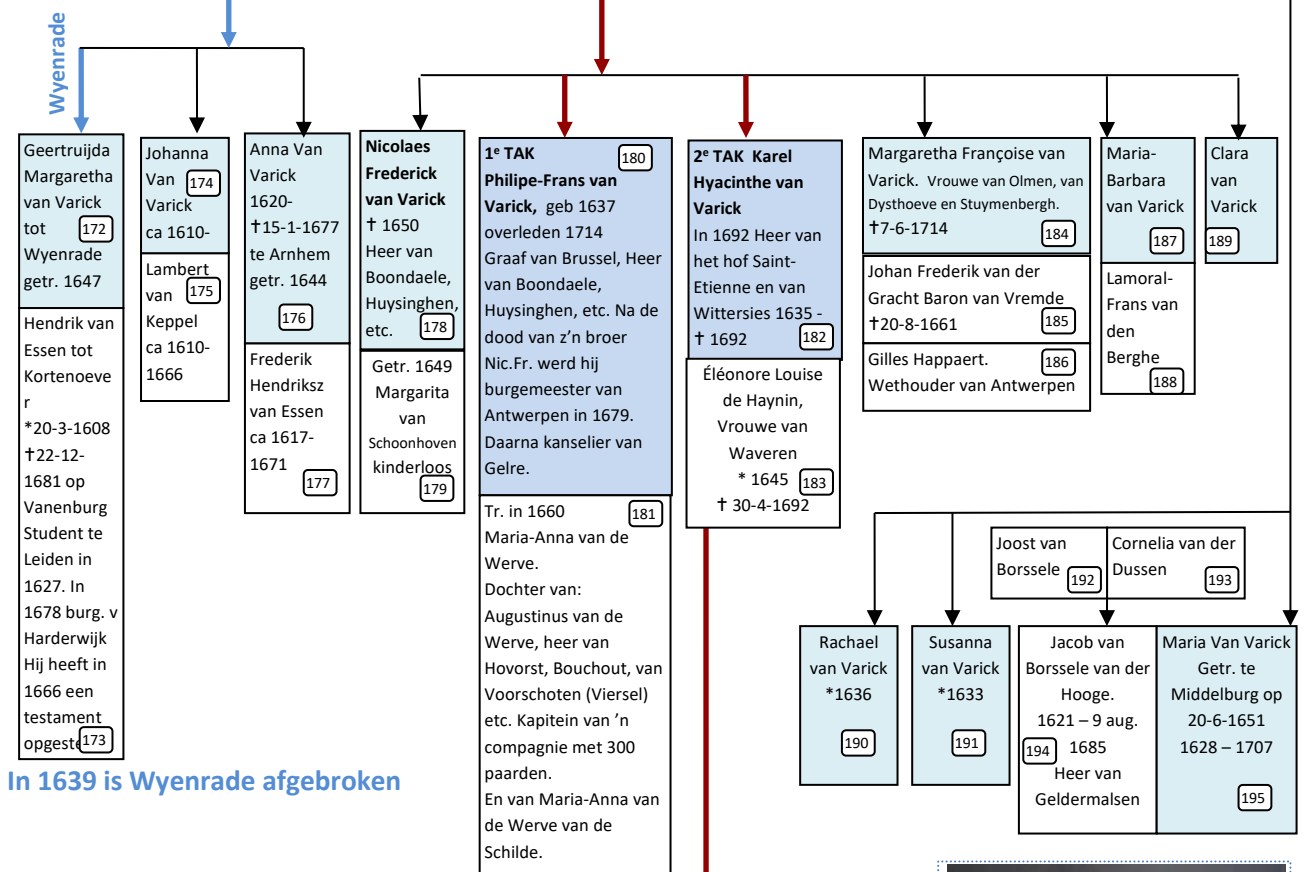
Wyenrade

Geertruijda Margaretha van Varick tot Wyenrade getr. 1647 172

Hendrik van Essen tot Kortenoever *20-3-1608 †22-12-1681 op Vanenburg Student te Leiden in 1627. In 1678 burg. v Harderwijk Hij heeft in 1666 een testament opgeste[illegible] 173

Johanna Van Varick ca 1610- 174

Lambert van Keppel ca 1610-1666 175

Anna Van Varick 1620- †15-1-1677 te Arnhem getr. 1644 176

Frederik Hendriksz van Essen ca 1617-1671 177

Nicolaes Frederick van Varick † 1650 Heer van Boondaele, Huysinghen, etc. 178

Getr. 1649 Margarita van Schoonhoven kinderloos 179

1e TAK 180 Philipe-Frans van Varick, geb 1637 overleden 1714 Graaf van Brussel, Heer van Boondaele, Huysinghen, etc. Na de dood van z'n broer Nic.Fr. werd hij burgemeester van Antwerpen in 1679. Daarna kanselier van Gelre.

Tr. in 1660 181 Maria-Anna van de Werve. Dochter van: Augustinus van de Werve, heer van Hovorst, Bouchout, van Voorschoten (Viersel) etc. Kapitein van 'n compagnie met 300 paarden. En van Maria-Anna van de Werve van de Schilde.

2e TAK Karel Hyacinthe van Varick In 1692 Heer van het hof Saint-Etienne en van Wittersies 1635 - † 1692 182

Éléonore Louise de Haynin, Vrouwe van Waveren * 1645 183 † 30-4-1692

Margaretha Françoise van Varick. Vrouwe van Olmen, van Dysthoeve en Stuymenbergh. †7-6-1714 184

Johan Frederik van der Gracht Baron van Vremde †20-8-1661 185

Gilles Happaert. 186 Wethouder van Antwerpen

Maria-Barbara van Varick 187

Lamoral-Frans van den Berghe 188

Clara van Varick 189

Joost van Borssele 192

Cornelia van der Dussen 193

Rachael van Varick *1636 190

Susanna van Varick *1633 191

Jacob van Borssele van der Hooge. 1621 – 9 aug. 194 1685 Heer van Geldermalsen

Maria Van Varick Getr. te Middelburg op 20-6-1651 1628 – 1707 195

In 1639 is Wyenrade afgebroken